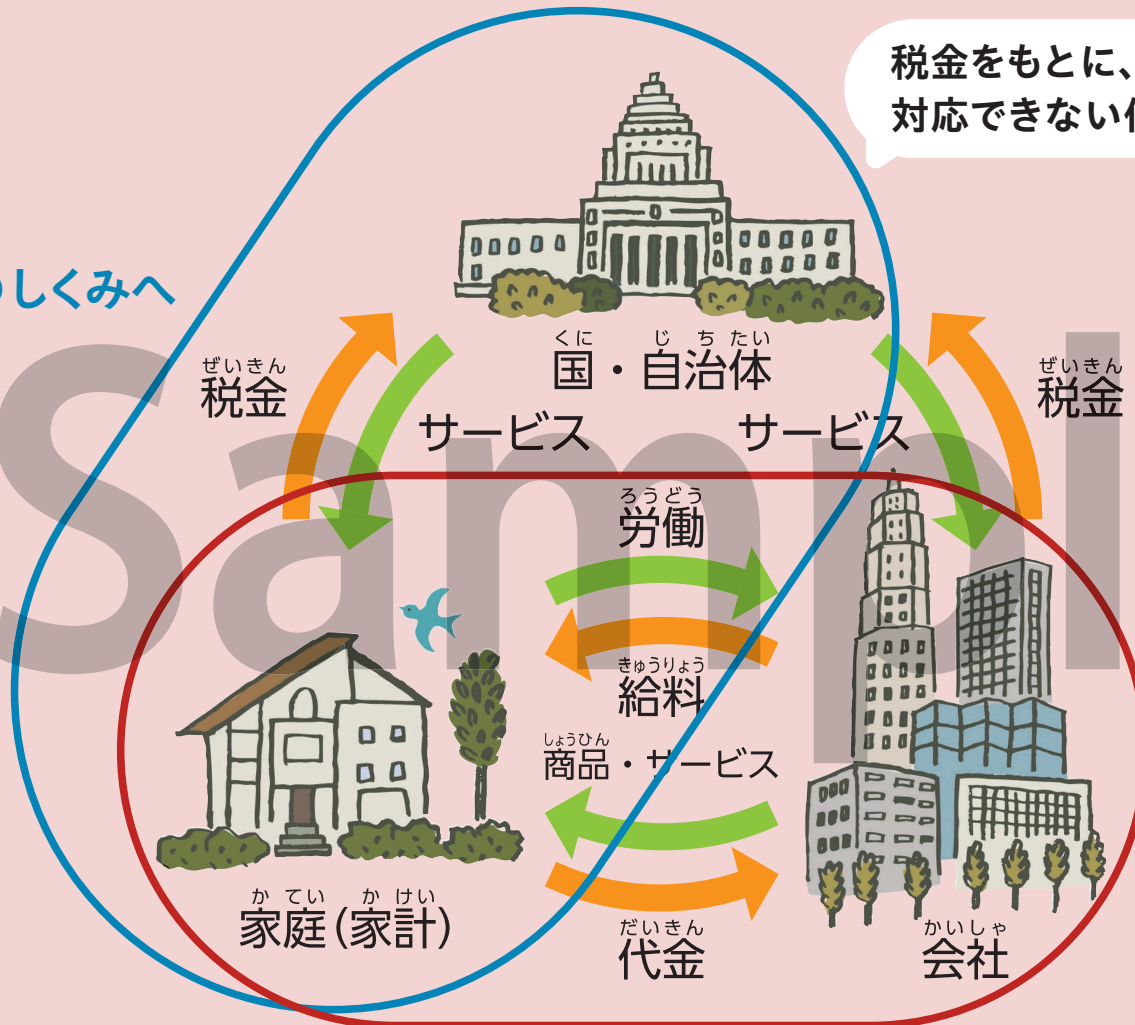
税金をもとに、
対応できない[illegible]

しくみへ

くに じ ち たい
国・自治体

ぜいきん
税金

サービス

サービス

ぜいきん
税金

Sampl

ろうどう
労働

きゅうりょう
給料

しょうひん
商品・サービス

だいきん
代金

か てい か けい
家庭(家計)

かいしゃ
会社